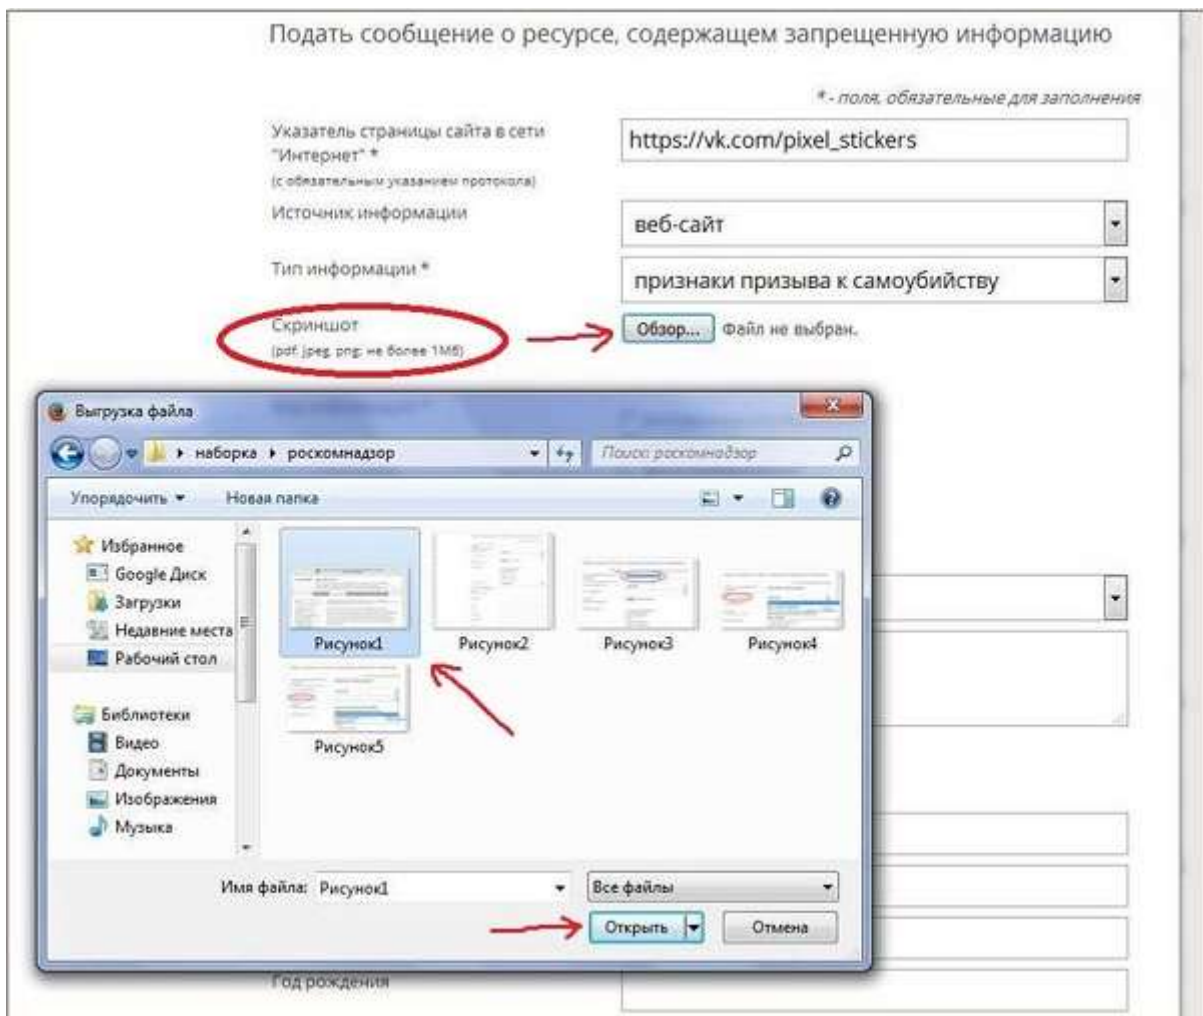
Подать сообщение о ресурсе, содержащем запрещенную информацию

* - поля, обязательные для заполнения

Указатель страницы сайта в сети "Интернет" *
(с обязательным указанием протокола)

https://vk.com/pixel_stickers

Источник информации

веб-сайт

Тип информации *

признаки призыва к самоубийству

Скриншот
(pdf, jpeg, png; не более 1Мб)

Обзор... Файл не выбран.

Выгрузка файла

наборка ▸ роскомнадзор

Поиск: роскомнадзор

Упорядочить ▾ Новая папка

Избранное
Google Диск
Загрузки
Недавние места
Рабочий стол

Библиотеки
Видео
Документы
Изображения
Музыка

Рисунок1
Рисунок2
Рисунок3
Рисунок4
Рисунок5

Имя файла: Рисунок1

Все файлы

Открыть

Отмена

Год рождения